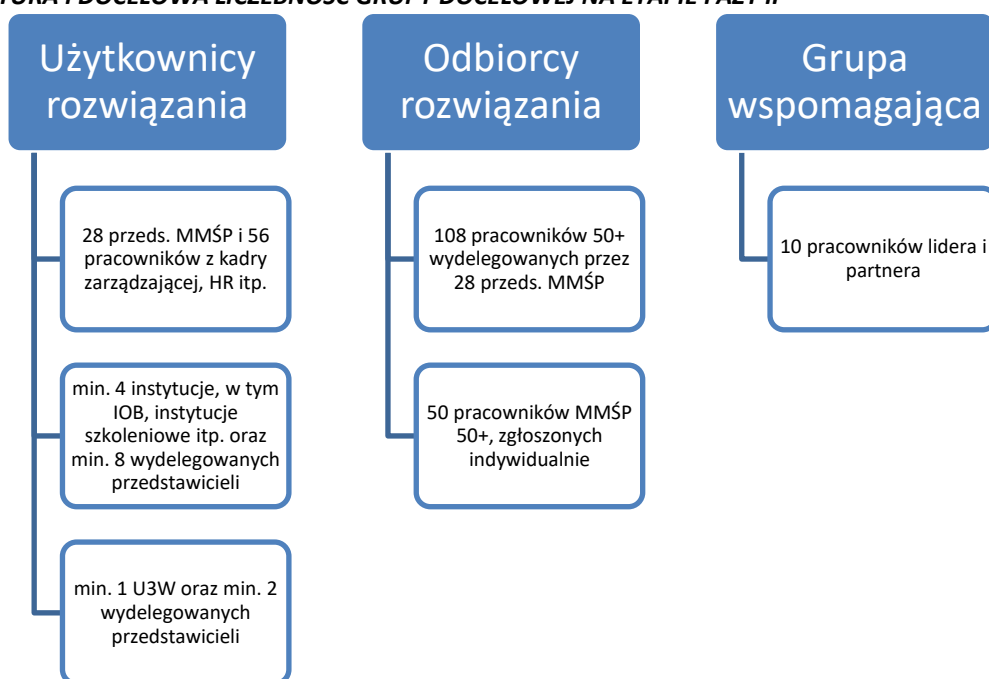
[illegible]TURA I DOCELOWA LICZEBNOŚĆ GRUPY DOCELOWEJ NA ETAPIE FAZY II

Użytkownicy rozwiązania

28 przeds. MMŚP i 56 pracowników z kadry zarządzającej, HR itp.

min. 4 instytucje, w tym IOB, instytucje szkoleniowe itp. oraz min. 8 wydelegowanych przedstawicieli

min. 1 U3W oraz min. 2 wydelegowanych przedstawicieli

Odbiorcy rozwiązania

108 pracowników 50+ wydelegowanych przez 28 przeds. MMŚP

50 pracowników MMŚP 50+, zgłoszonych indywidualnie

Grupa wspomagająca

10 pracowników lidera i partnera